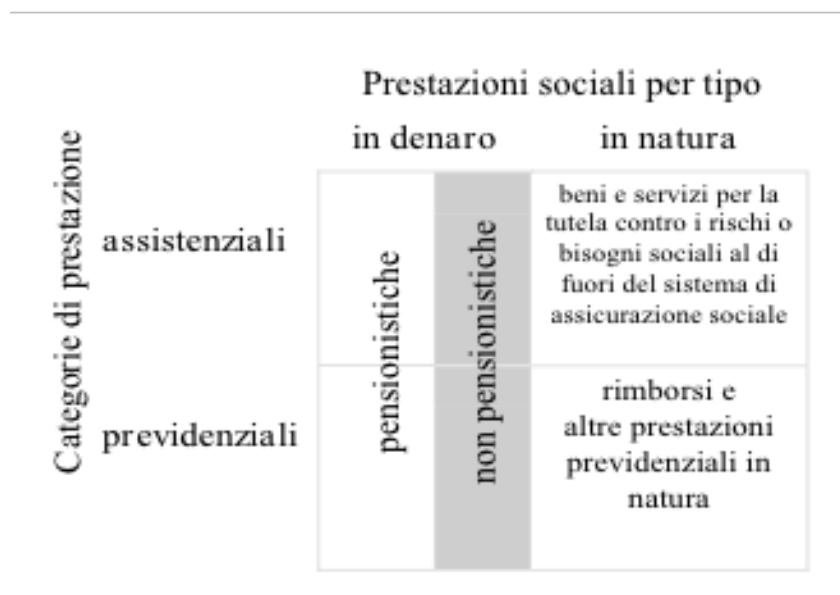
Prestazioni sociali per tipo

in denaro | in natura

Categorie di prestazione

| | in denaro | | in natura |
|---|---|---|---|
| assistenziali | pensionistiche | non pensionistiche | beni e servizi per la tutela contro i rischi o bisogni sociali al di fuori del sistema di assicurazione sociale |
| previdenziali | | | rimborsi e altre prestazioni previdenziali in natura |